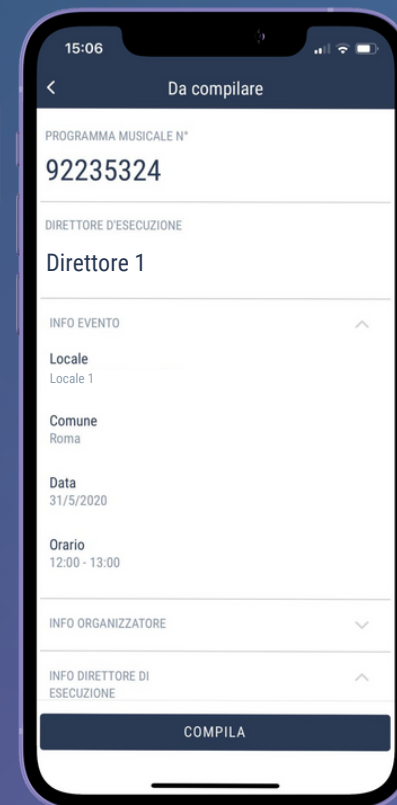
15:06

<

Da compilare

PROGRAMMA MUSICALE N°

92235324

DIRETTORE D'ESECUZIONE

Direttore 1

INFO EVENTO

Locale
Locale 1

Comune
Roma

Data
31/5/2020

Orario
12:00 - 13:00

INFO ORGANIZZATORE

INFO DIRETTORE DI ESECUZIONE

COMPILA